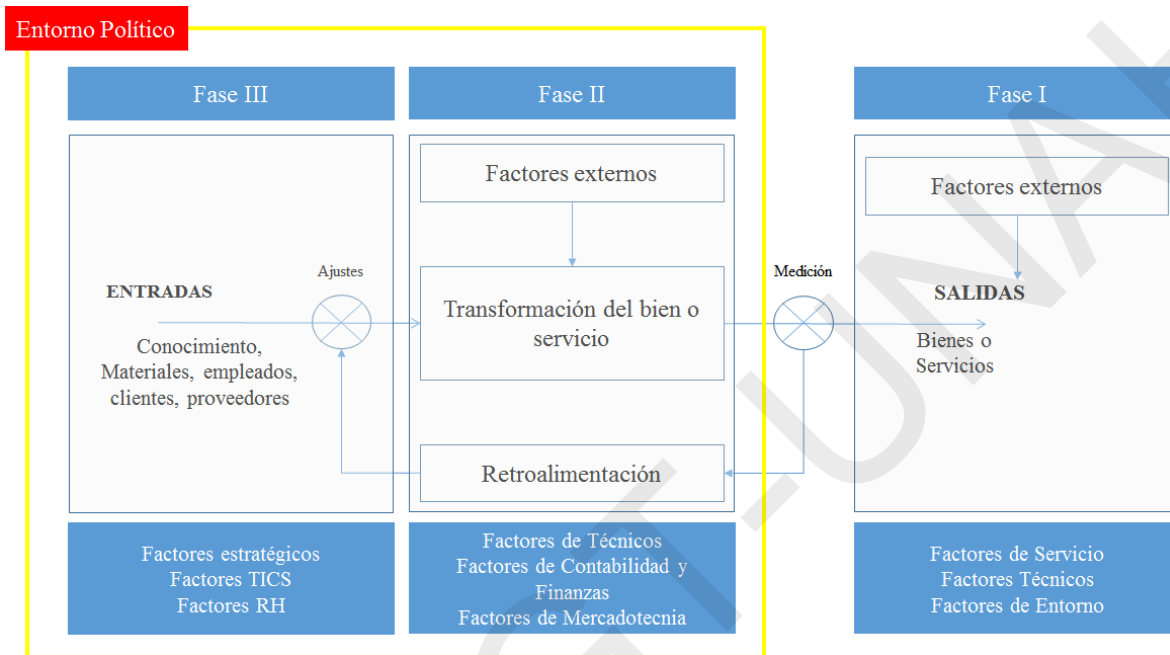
Entorno Político

Fase III

Fase II

Fase I

Factores externos

Factores externos

ENTRADAS

Ajustes

Transformación del bien o servicio

Medición

SALIDAS

Conocimiento, Materiales, empleados, clientes, proveedores

Bienes o Servicios

Retroalimentación

Factores estratégicos
Factores TICS
Factores RH

Factores de Técnicos
Factores de Contabilidad y Finanzas
Factores de Mercadotecnia

Factores de Servicio
Factores Técnicos
Factores de Entorno